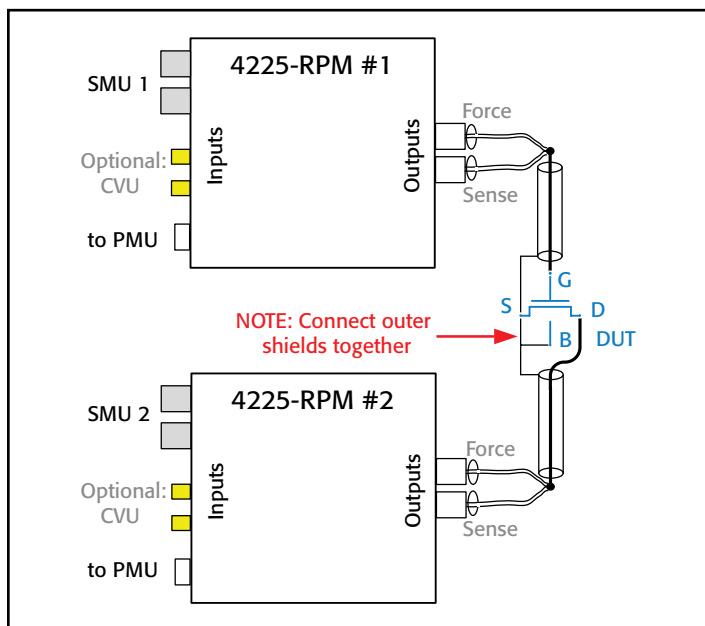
4225-RPM #1

SMU 1

Inputs

Optional: CVU

to PMU

Outputs

Force

Sense

G

S

D

B

DUT

NOTE: Connect outer shields together

4225-RPM #2

SMU 2

Inputs

Optional: CVU

to PMU

Outputs

Force

Sense